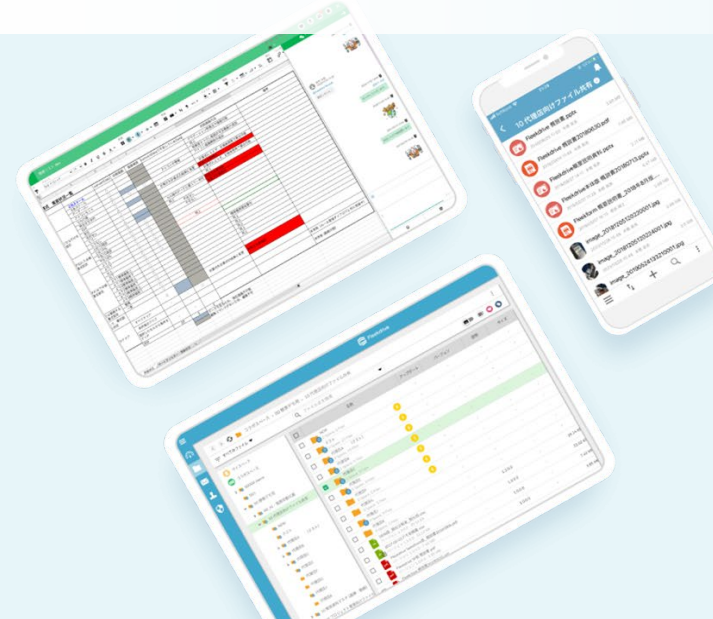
10 代理店向けファイル共有

Fleekdrive 概要書20190630.pdf

Fleekdrive概要説明資料.pptx

Fleekdrive 概要説明書_20180715.pptx

Fleekdrive事例集 概要書_2018年5月作成

Fleekform 概要説明書_20200701.pptx

image_20181205120230007.jpg

image_20181205120224001.jpg

image_20190524133210007.jpg

Fleekdrive